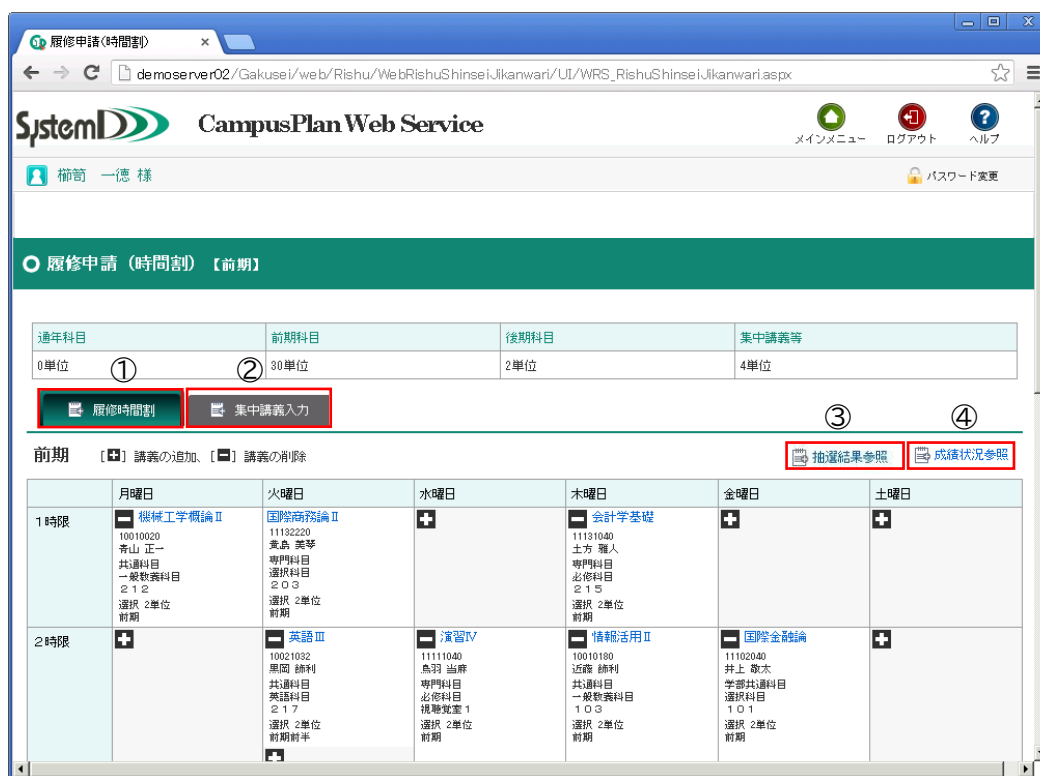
履修申請(時間割) ×

demoserver02/Gakusei/web/Rishu/WebRishuShinseiJikanwari/UI/WRS_RishuShinseiJikanwari.aspx

SystemD CampusPlan Web Service

メインメニュー ログアウト ヘルプ

櫛筍 一德 様

パスワード変更

履修申請 (時間割) 【前期】

| 通年科目 | 前期科目 | 後期科目 | 集中講義等 |
|---|---|---|---|
| 0単位 | 30単位 | 2単位 | 4単位 |

① ②

履修時間割 集中講義入力

③ ④

前期 [+] 講義の追加、[−] 講義の削除

抽選結果参照 成績状況参照

| | 月曜日 | 火曜日 | 水曜日 | 木曜日 | 金曜日 | 土曜日 |
|---|---|---|---|---|---|---|
| 1時限 | 機械工学概論Ⅱ 10010020 青山 正一 共通科目 一般教養科目 212 選択 2単位 前期 | 国際商務論Ⅱ 11132220 黄島 美琴 専門科目 選択科目 203 選択 2単位 前期 | + | 会計学基礎 11131040 土方 雅人 専門科目 必修科目 215 選択 2単位 前期 | + | + |
| 2時限 | + | 英語Ⅲ 10021032 黒岡 締利 共通科目 英語科目 217 選択 2単位 前期前半 + | 演習Ⅳ 11111040 鳥羽 当麻 専門科目 必修科目 視聴覚室1 選択 2単位 前期 | 情報活用Ⅱ 10010180 近藤 締利 共通科目 一般教養科目 103 選択 2単位 前期 | 国際金融論 11102040 井上 敬太 学部共通科目 選択科目 101 選択 2単位 前期 | + |